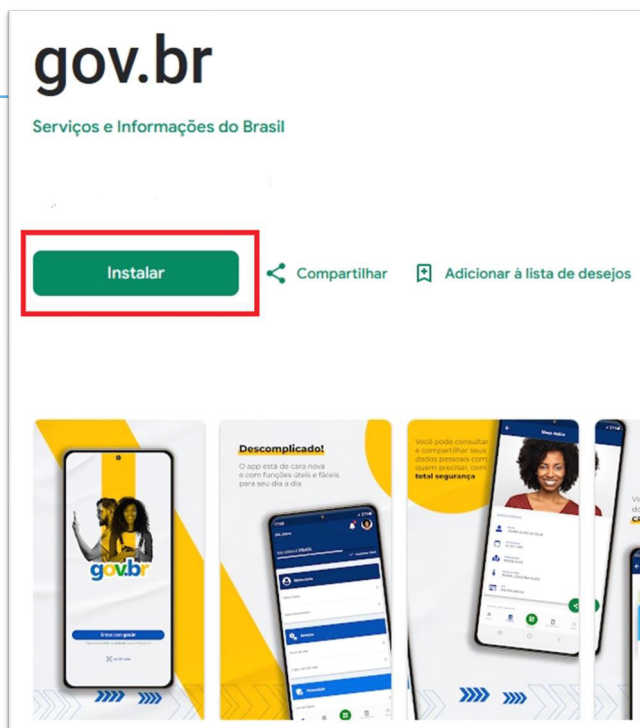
gov.br

Serviços e Informações do Brasil

Instalar

Compartilhar

Adicionar à lista de desejos

gov.br

Entrar com gov.br

Descomplicado!

O app está de cara nova e com funções úteis e fáceis para seu dia a dia

Você pode consultar e compartilhar seus dados pessoais com quem precisar, com total segurança

Meus dados